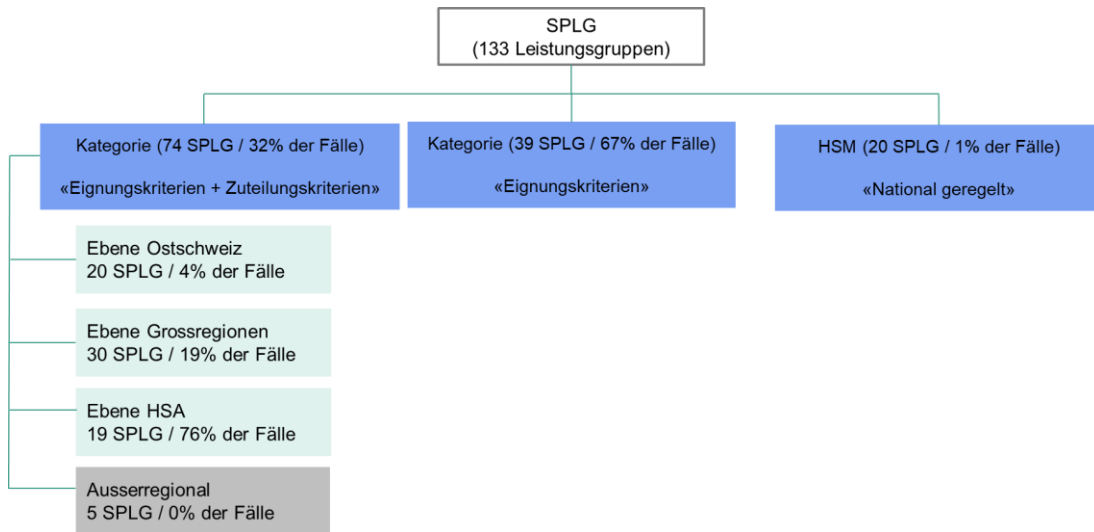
SPLG
(133 Leistungsgruppen)

Kategorie (74 SPLG / 32% der Fälle)
«Eignungskriterien + Zuteilungskriterien»

Kategorie (39 SPLG / 67% der Fälle)
«Eignungskriterien»

HSM (20 SPLG / 1% der Fälle)
«National geregelt»

Ebene Ostschweiz
20 SPLG / 4% der Fälle

Ebene Grossregionen
30 SPLG / 19% der Fälle

Ebene HSA
19 SPLG / 76% der Fälle

Ausserregional
5 SPLG / 0% der Fälle